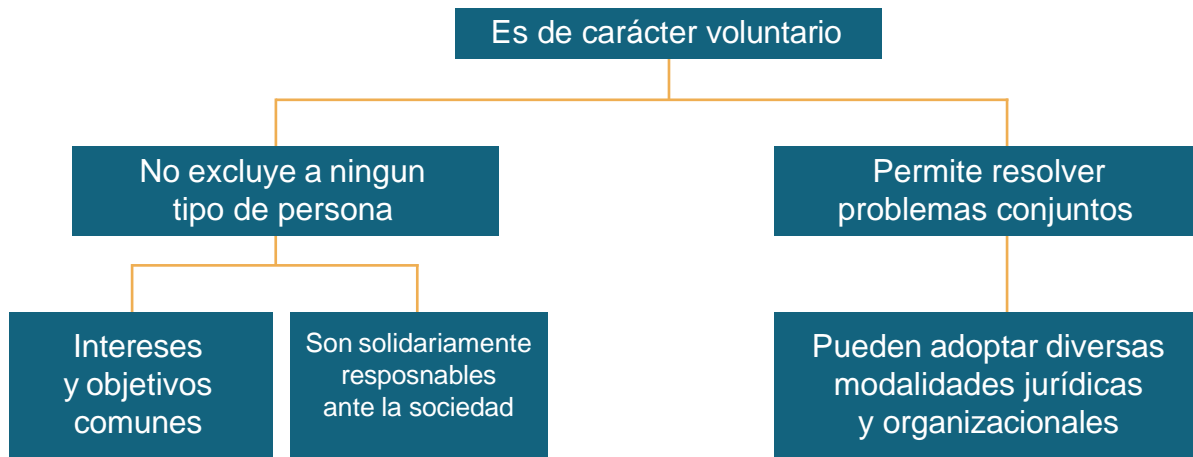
Es de carácter voluntario

No excluye a ningun tipo de persona

Permite resolver problemas conjuntos

Intereses y objetivos comunes

Son solidariamente resposnables ante la sociedad

Pueden adoptar diversas modalidades jurídicas y organizacionales